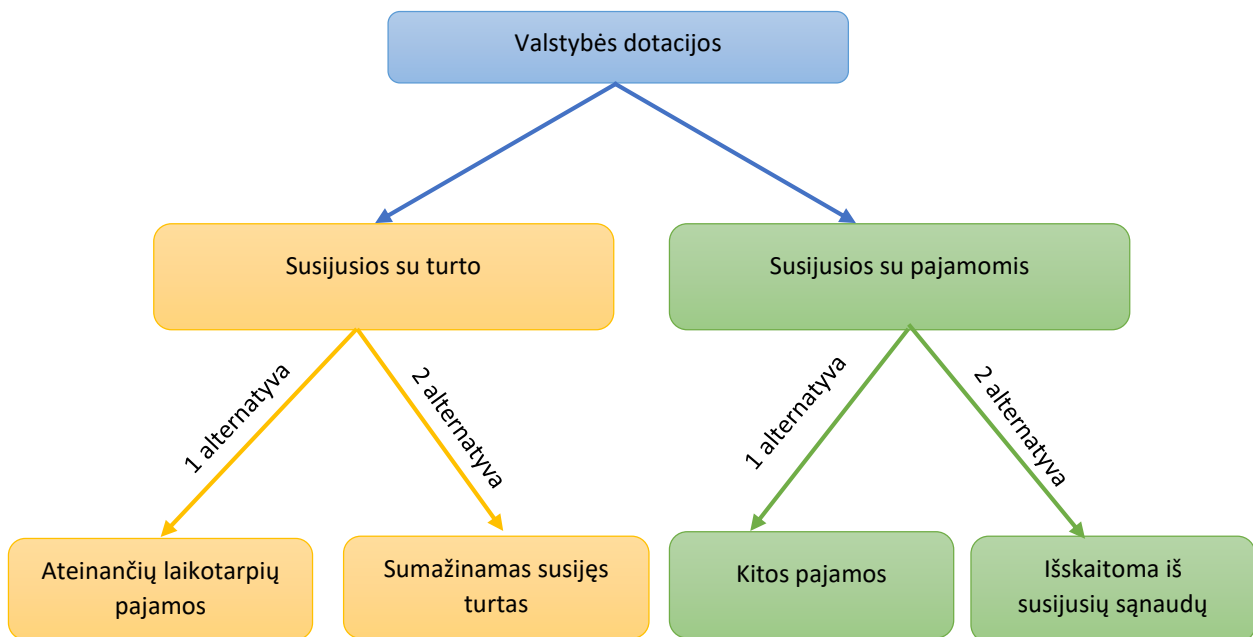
Valstybės dotacijos

Susijusios su turto

Susijusios su pajamomis

1 alternatyva

2 alternatyva

1 alternatyva

2 alternatyva

Ateinančių laikotarpių pajamos

Sumažinamas susijęs turtas

Kitos pajamos

Išskaitoma iš susijusių sąnaudų